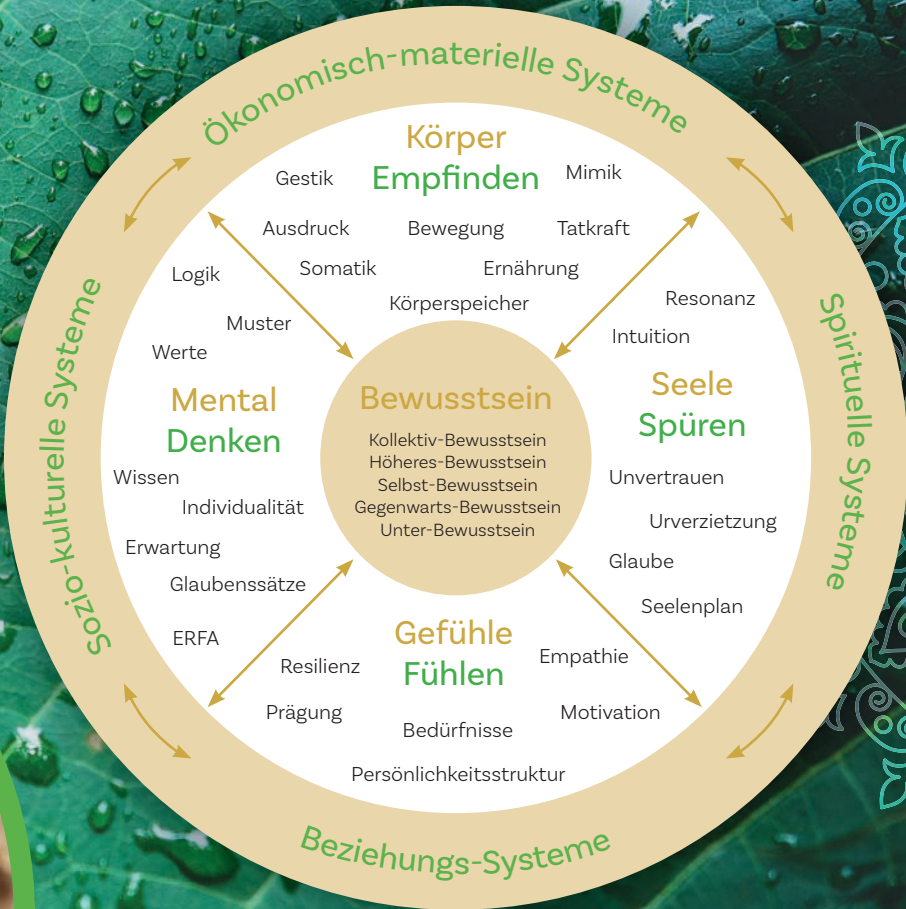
Ökonomisch-materielle Systeme

Körper
Empfinden

Gestik
Mimik
Ausdruck
Bewegung
Tatkraft
Logik
Somatik
Ernährung
Körperspeicher
Resonanz
Muster
Werte
Intuition

Sozio-kulturelle Systeme

Spirituelle Systeme

Mental
Denken

Bewusstsein
Kollektiv-Bewusstsein
Höheres-Bewusstsein
Selbst-Bewusstsein
Gegenwarts-Bewusstsein
Unter-Bewusstsein

Seele
Spüren

Wissen
Individualität
Erwartung
Glaubenssätze
ERFA

Unvertrauen
Urverzietzung
Glaube
Seelenplan

Gefühle
Fühlen

Resilienz
Empathie
Prägung
Motivation
Bedürfnisse
Persönlichkeitsstruktur

Beziehungs-Systeme